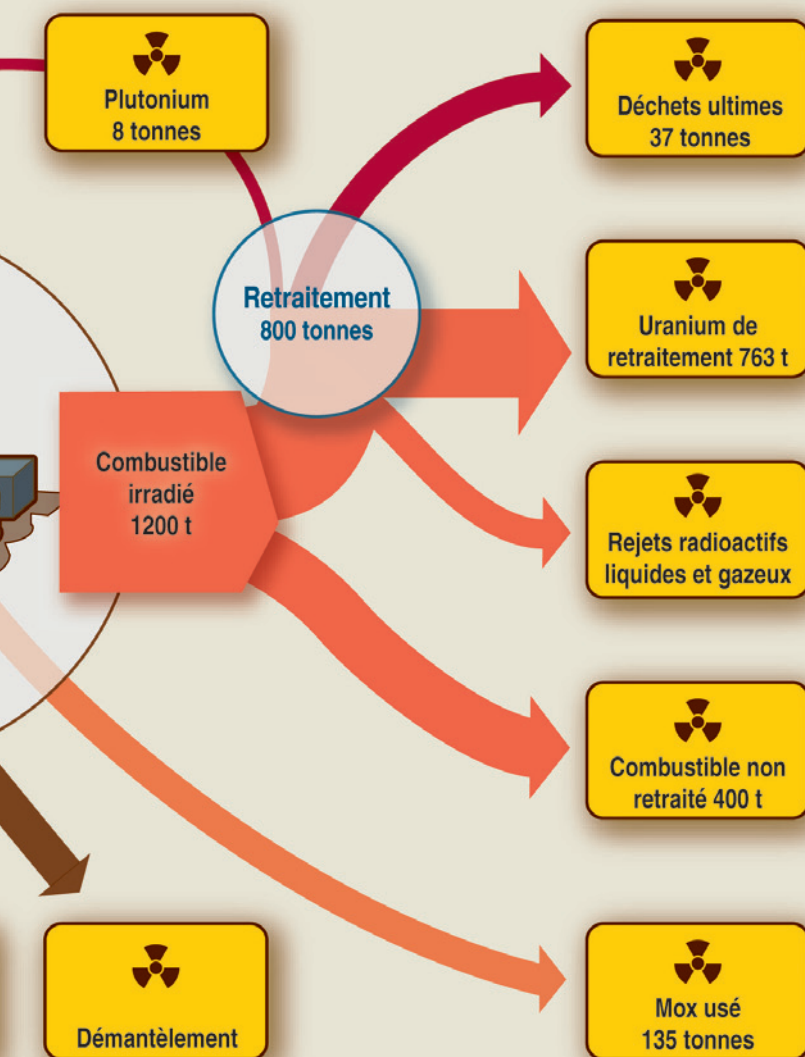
Plutonium
8 tonnes

Déchets ultimes
37 tonnes

Retraitement
800 tonnes

Uranium de
retraitement 763 t

Combustible
irradié
1200 t

Rejets radioactifs
liquides et gazeux

Combustible non
retraité 400 t

Démantèlement

Mox usé
135 tonnes